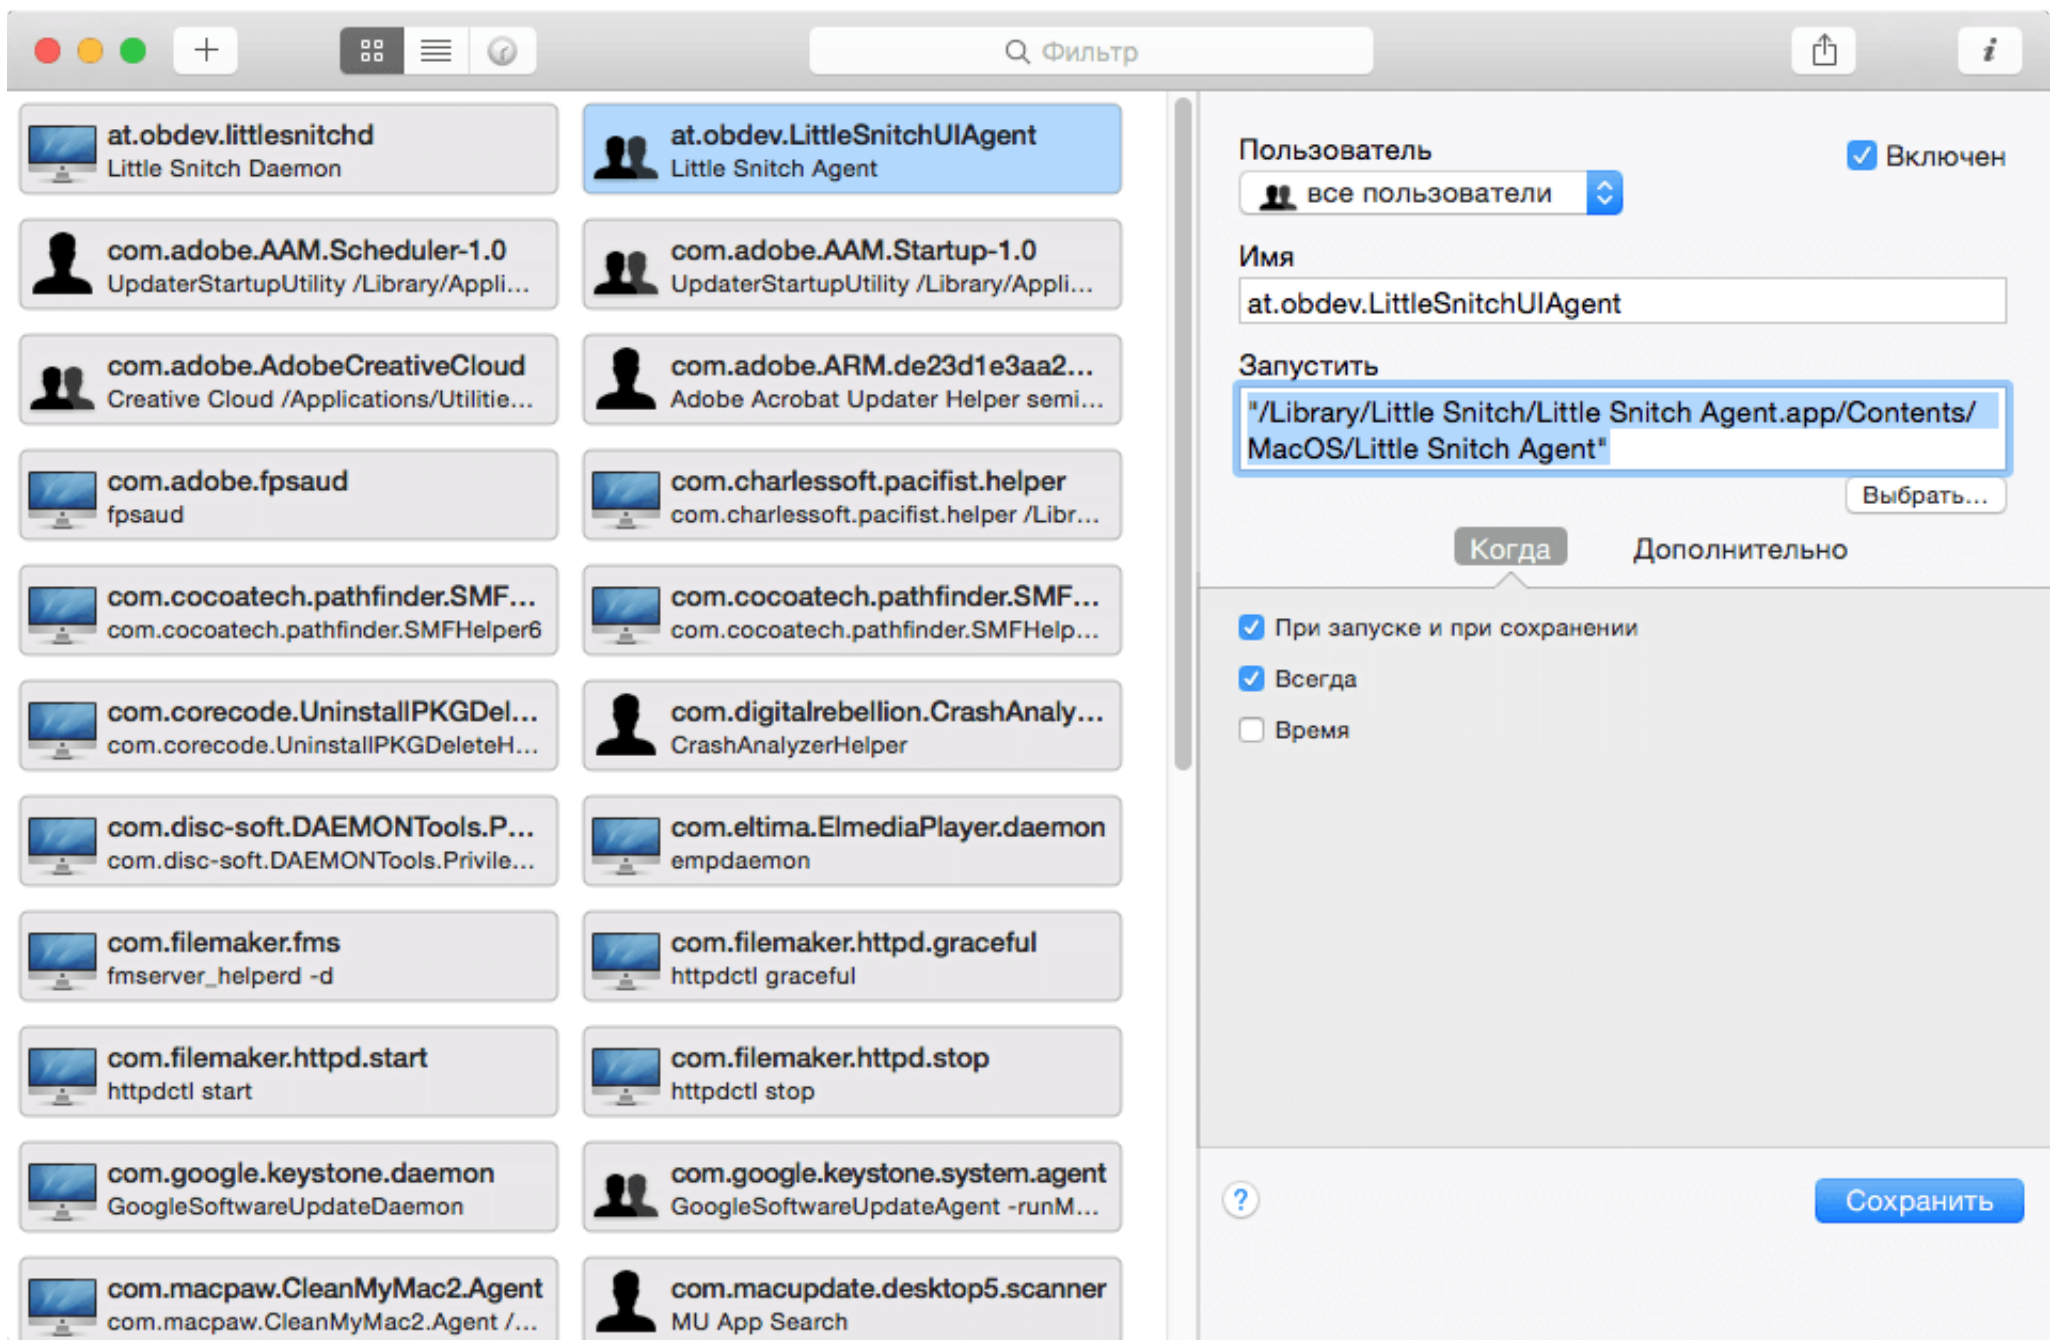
+

Фильтр

at.obdev.littlesnitchd
Little Snitch Daemon

at.obdev.LittleSnitchUIAgent
Little Snitch Agent

com.adobe.AAM.Scheduler-1.0
UpdaterStartupUtility /Library/Appli...

com.adobe.AAM.Startup-1.0
UpdaterStartupUtility /Library/Appli...

com.adobe.AdobeCreativeCloud
Creative Cloud /Applications/Utilitie...

com.adobe.ARM.de23d1e3aa2...
Adobe Acrobat Updater Helper semi...

com.adobe.fpsaud
fpsaud

com.charlessoft.pacifist.helper
com.charlessoft.pacifist.helper /Libr...

com.cocoatech.pathfinder.SMF...
com.cocoatech.pathfinder.SMFHelper6

com.cocoatech.pathfinder.SMF...
com.cocoatech.pathfinder.SMFHelp...

com.corecode.UninstallPKGDel...
com.corecode.UninstallPKGDeleteH...

com.digitalrebellion.CrashAnaly...
CrashAnalyzerHelper

com.disc-soft.DAEMONTools.P...
com.disc-soft.DAEMONTools.Privile...

com.eltima.ElmediaPlayer.daemon
empdaemon

com.filemaker.fms
fmserver_helperd -d

com.filemaker.httpd.graceful
httpdctl graceful

com.filemaker.httpd.start
httpdctl start

com.filemaker.httpd.stop
httpdctl stop

com.google.keystone.daemon
GoogleSoftwareUpdateDaemon

com.google.keystone.system.agent
GoogleSoftwareUpdateAgent -runM...

com.macpaw.CleanMyMac2.Agent
com.macpaw.CleanMyMac2.Agent /...

com.macupdate.desktop5.scanner
MU App Search

Пользователь
Включен
все пользователи
Имя
at.obdev.LittleSnitchUIAgent
Запустить
"/Library/Little Snitch/Little Snitch Agent.app/Contents/MacOS/Little Snitch Agent"
Выбрать...
Когда
Дополнительно
При запуске и при сохранении
Всегда
Время
?
Сохранить